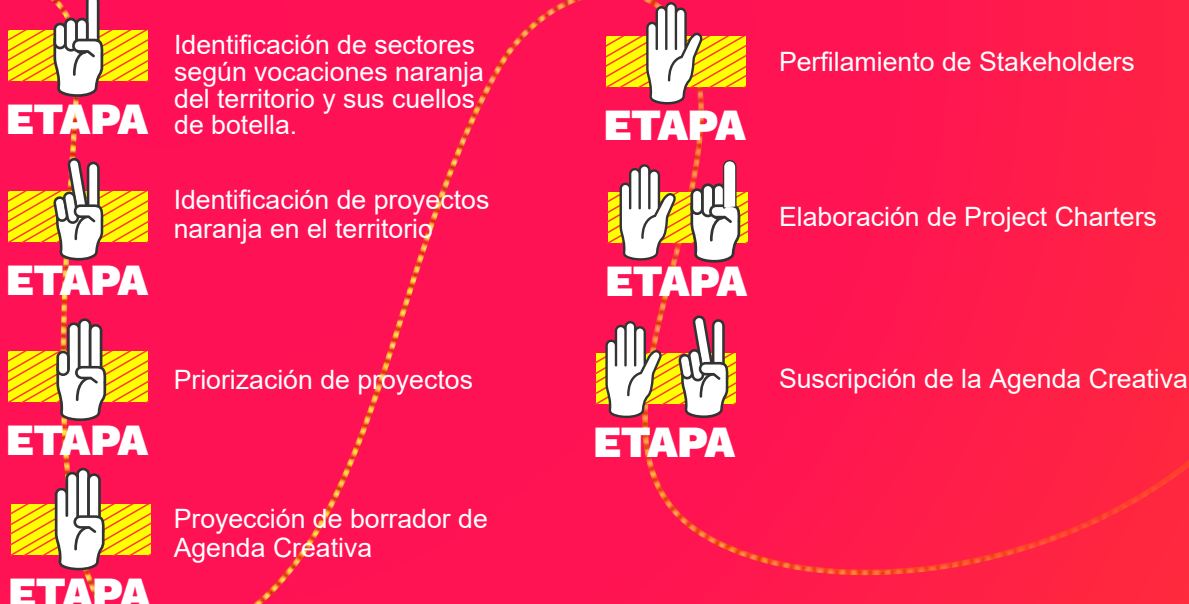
ETAPA

Identificación de sectores según vocaciones naranja del territorio y sus cuellos de botella.

ETAPA

Identificación de proyectos naranja en el territorio

ETAPA

Priorización de proyectos

ETAPA

Proyección de borrador de Agenda Creativa

ETAPA

Perfilamiento de Stakeholders

ETAPA

Elaboración de Project Charters

ETAPA

Suscripción de la Agenda Creativa